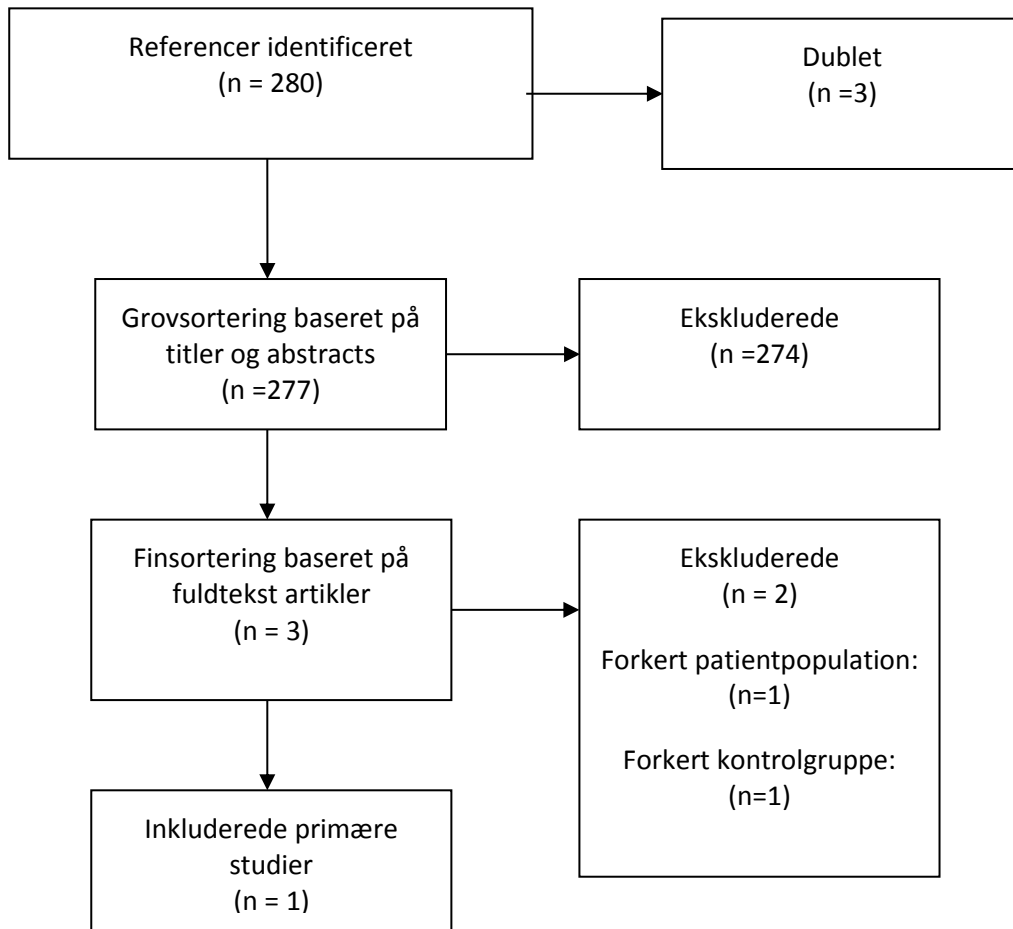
Referencer identificeret
(n = 280)

Dublet
(n =3)

Grovsortering baseret på titler og abstracts
(n =277)

Ekskluderede
(n =274)

Finsortering baseret på fuldtekst artikler
(n = 3)

Ekskluderede
(n = 2)

Forkert patientpopulation:
(n=1)

Forkert kontrolgruppe:
(n=1)

Inkluderede primære studier
(n = 1)